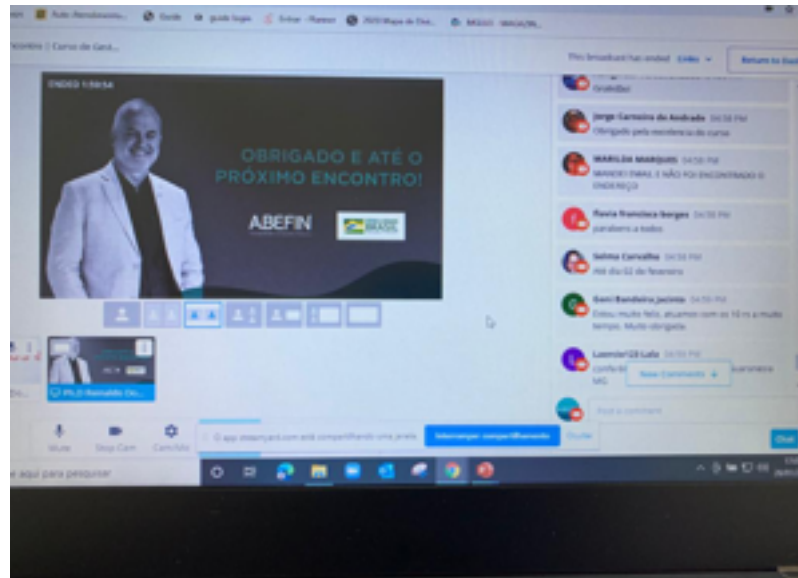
Guide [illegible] Entrar - Planeer 2020 Mapa de Ens... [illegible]

Encontro | Curso de Gest...

This broadcast has ended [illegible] Return to Dashboard

ENDED 1:59:54

OBRIGADO E ATÉ O PRÓXIMO ENCONTRO!

ABEFIN

BRASIL

Gratidão

Jorge Carneiro de Andrade 04:58 PM
Obrigado pela excelência do curso

MARILDA MARQUES 04:58 PM
MANDEI EMAIL E NÃO FOI ENCONTRADO O ENDEREÇO

Flavia Francisca Borges 04:58 PM
parabens a todos

Selma Carvalho 04:58 PM
Até dia 02 de fevereiro

Geni Bandeira Jacinto 04:59 PM
Estou muito feliz, atuamos com os 10 rs a muito tempo. Muito obrigada

Leonice128 Lalo 04:59 PM
confe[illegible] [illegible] MG

New Comments

Post a comment

Pr. Reinaldo Do...

Mute Stop Cam Controls

O app streamyard.com está compartilhando uma janela. Interromper compartilhamento Ocultar

Chat

aqui para pesquisar